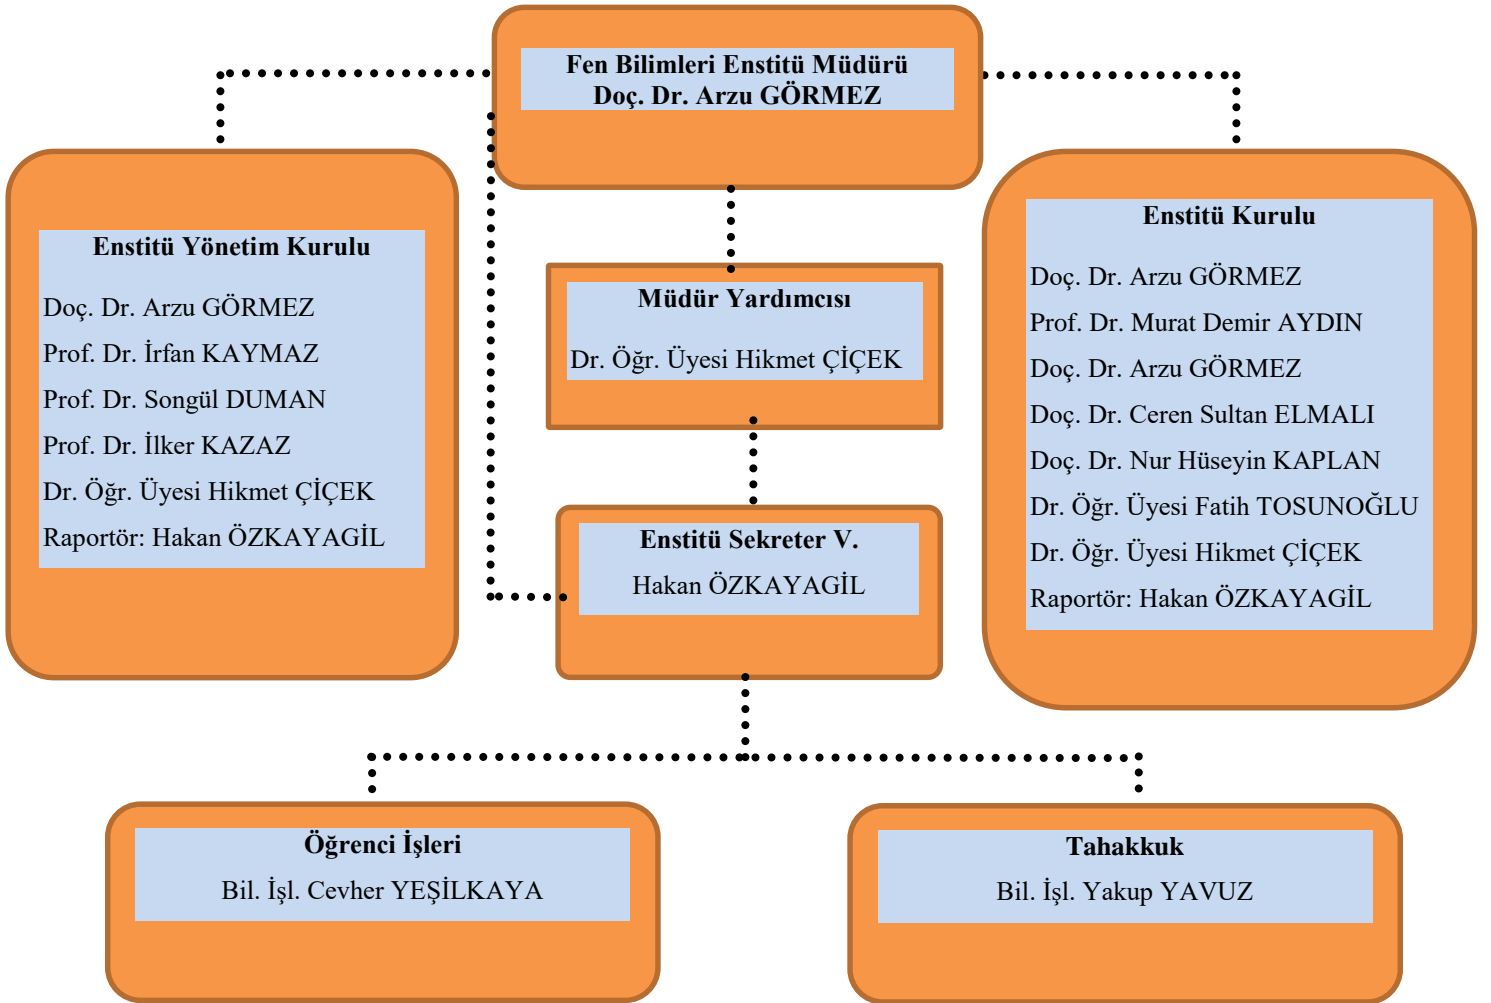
Fen Bilimleri Enstitü Müdürü
Doç. Dr. Arzu GÖRMEZ

Enstitü Yönetim Kurulu

Doç. Dr. Arzu GÖRMEZ
Prof. Dr. İrfan KAYMAZ
Prof. Dr. Songül DUMAN
Prof. Dr. İlker KAZAZ
Dr. Öğr. Üyesi Hikmet ÇİÇEK
Raportör: Hakan ÖZKAYAGİL

Müdür Yardımcısı

Dr. Öğr. Üyesi Hikmet ÇİÇEK

Enstitü Kurulu

Doç. Dr. Arzu GÖRMEZ
Prof. Dr. Murat Demir AYDIN
Doç. Dr. Arzu GÖRMEZ
Doç. Dr. Ceren Sultan ELMALI
Doç. Dr. Nur Hüseyin KAPLAN
Dr. Öğr. Üyesi Fatih TOSUNOĞLU
Dr. Öğr. Üyesi Hikmet ÇİÇEK
Raportör: Hakan ÖZKAYAGİL

Enstitü Sekreter V.
Hakan ÖZKAYAGİL

Öğrenci İşleri
Bil. İşl. Cevher YEŞİLKAYA

Tahakkuk
Bil. İşl. Yakup YAVUZ